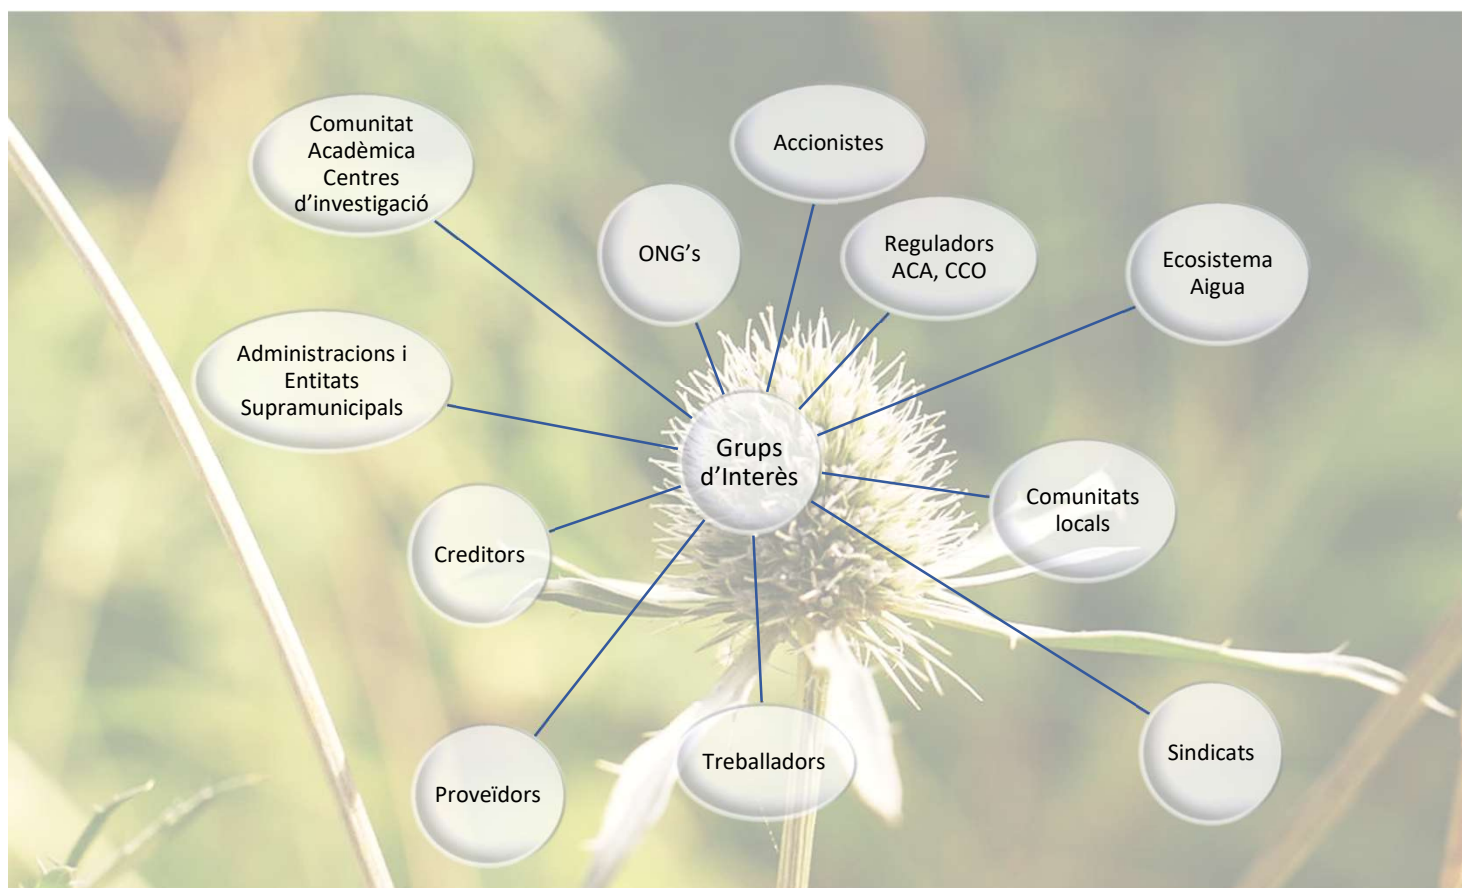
Grups d’Interès

Comunitat Acadèmica Centres d’investigació

Accionistes

ONG’s

Reguladors ACA, CCO

Ecosistema Aigua

Administracions i Entitats Supramunicipals

Comunitats locals

Creditors

Sindicats

Treballadors

Proveïdors